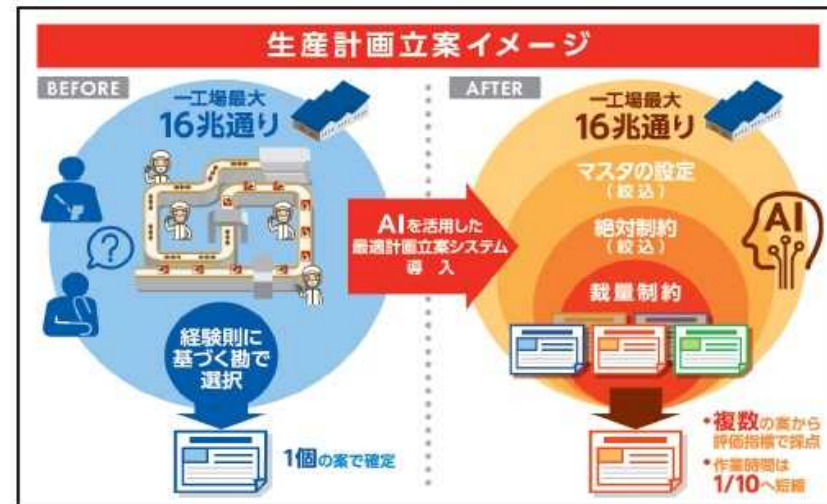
生産計画立案イメージ

BEFORE

一工場最大
16兆通り

経験則に基づく勘で選択

1個の案で確定

AIを活用した最適計画立案システム導入

AFTER

一工場最大
16兆通り

マスタの設定（絞込）

絶対制約（絞込）

裁量制約

AI

•複数の案から評価指標で採点

•作業時間は1/10へ短縮